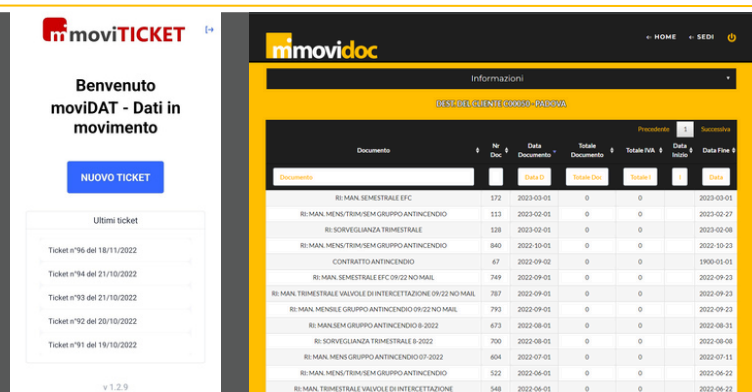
moviTICKET

Benvenuto moviDAT - Dati in movimento

NUOVO TICKET

Ultimi ticket

Ticket n°96 del 18/11/2022

Ticket n°94 del 21/10/2022

Ticket n°93 del 21/10/2022

Ticket n°92 del 20/10/2022

Ticket n°91 del 19/10/2022

v 1.2.9

movidoc

HOME SEDI

Informazioni

DEST. DEL CLIENTE C0050 - PADOVA

Precedente 1 Successiva

| Documento | Nr Doc | Data Documento | Totale Documento | Totale IVA | Data Inizio | Data Fine |
|---|---|---|---|---|---|---|
| Documento | | Data D | Totale Doc | Totale I | | Data |
| RI: MAN. SEMESTRALE EFC | 172 | 2023-03-01 | 0 | 0 | | 2023-03-01 |
| RI: MAN. MENS/TRIM/SEM GRUPPO ANTINCENDIO | 113 | 2023-02-01 | 0 | 0 | | 2023-02-27 |
| RI: SORVEGLIANZA TRIMESTRALE | 128 | 2023-02-01 | 0 | 0 | | 2023-02-08 |
| RI: MAN. MENS/TRIM/SEM GRUPPO ANTINCENDIO | 840 | 2022-10-01 | 0 | 0 | | 2022-10-23 |
| CONTRATTO ANTINCENDIO | 67 | 2022-09-02 | 0 | 0 | | 1900-01-01 |
| RI: MAN. SEMESTRALE EFC 09/22 NO MAIL | 749 | 2022-09-01 | 0 | 0 | | 2022-09-23 |
| RI: MAN. TRIMESTRALE VALVOLE DI INTERCETTAZIONE 09/22 NO MAIL | 787 | 2022-09-01 | 0 | 0 | | 2022-09-23 |
| RI: MAN. MENSILE GRUPPO ANTINCENDIO 09/22 NO MAIL | 793 | 2022-09-01 | 0 | 0 | | 2022-09-23 |
| RI: MAN.SEM GRUPPO ANTINCENDIO 8-2022 | 673 | 2022-08-01 | 0 | 0 | | 2022-08-31 |
| RI: SORVEGLIANZA TRIMESTRALE 8-2022 | 700 | 2022-08-01 | 0 | 0 | | 2022-08-08 |
| RI: MAN. MENS GRUPPO ANTINCENDIO 07-2022 | 604 | 2022-07-01 | 0 | 0 | | 2022-07-11 |
| RI: MAN. MENS/TRIM/SEM GRUPPO ANTINCENDIO | 522 | 2022-06-01 | 0 | 0 | | 2022-06-22 |
| RI: MAN. TRIMESTRALE VALVOLE DI INTERCETTAZIONE | 548 | 2022-06-01 | 0 | 0 | | 2022-06-22 |